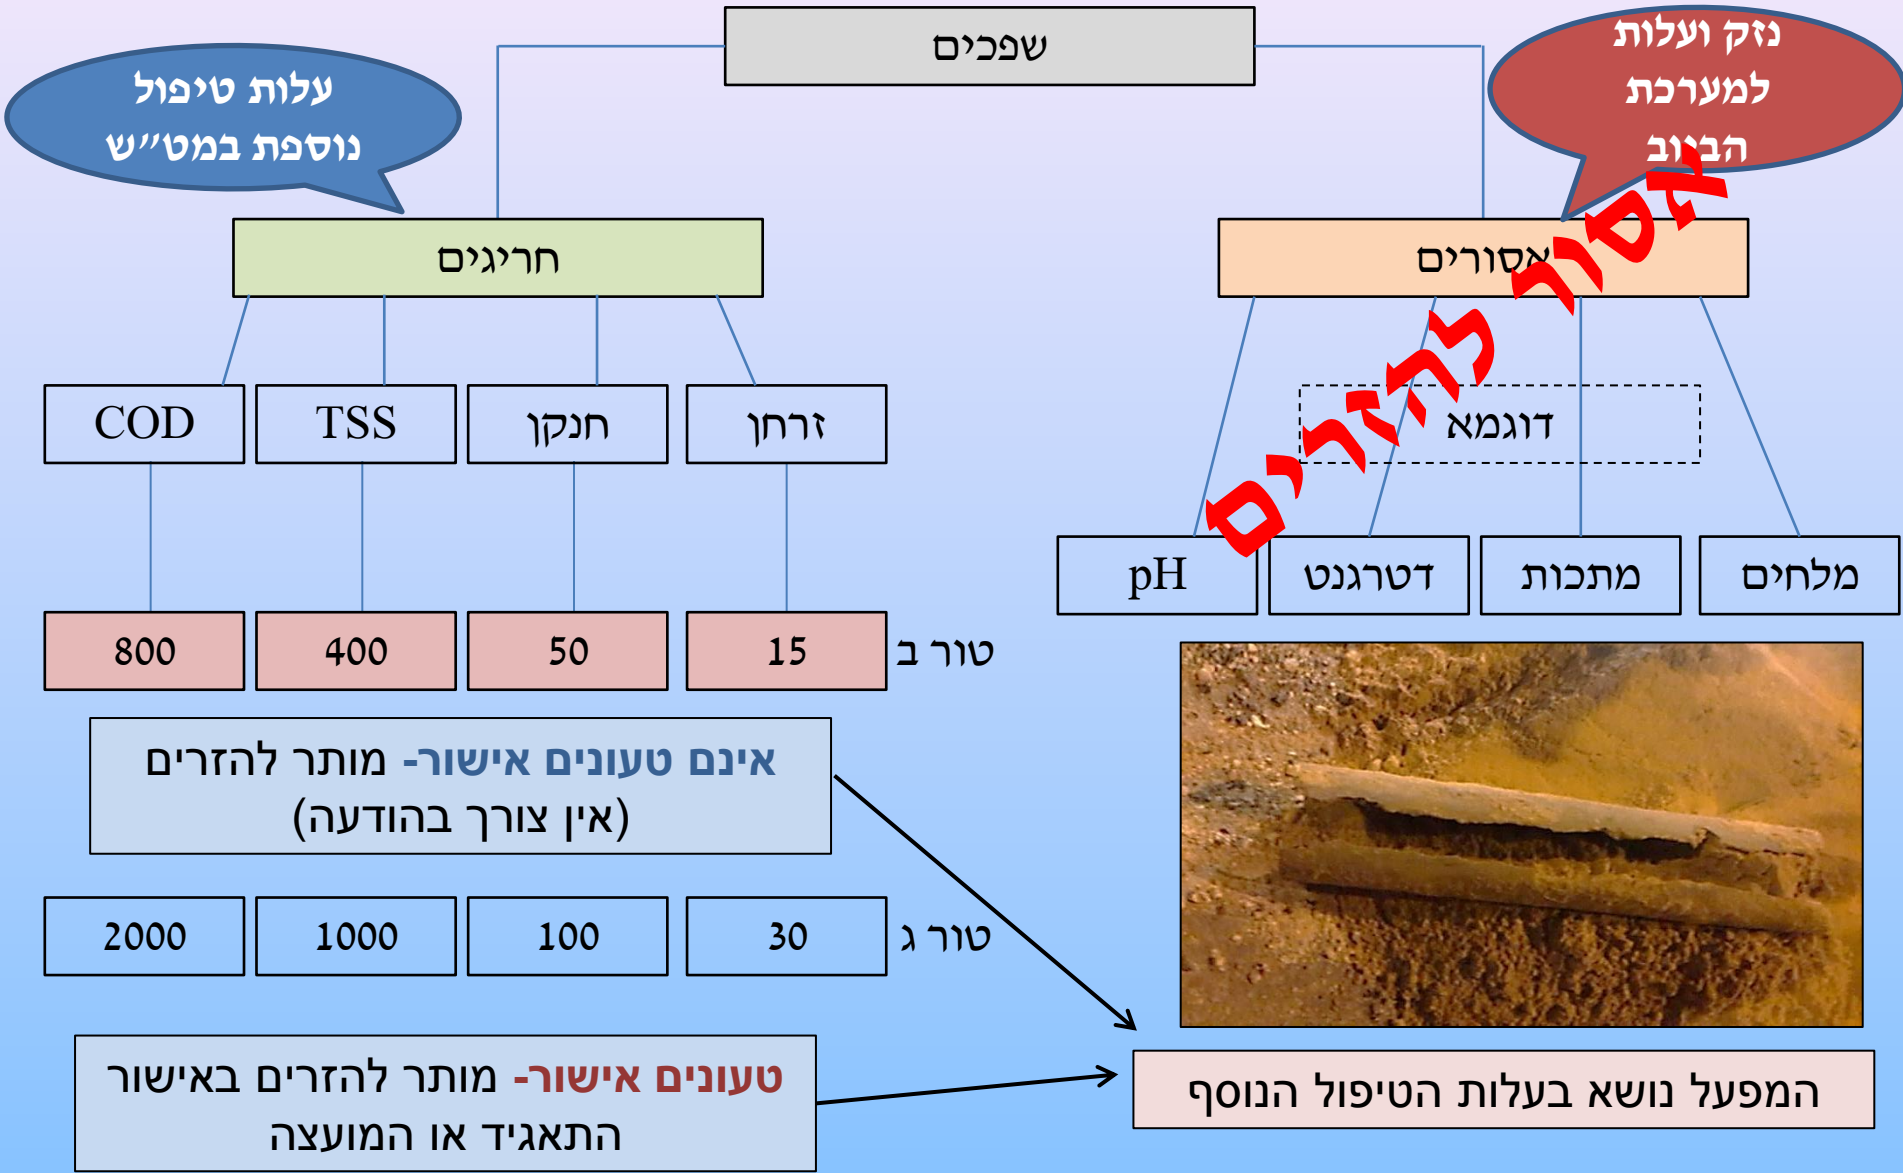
שפכים

עלות טיפול נוספת במט"ש

נזק ועלות למערכת הביוב

חריגים

אסורים

אסור להזרים

COD | TSS | חנקן | זרחן

דוגמא

pH | דטרגנט | מתכות | מלחים

800 | 400 | 50 | 15 טור ב

אינם טעונים אישור- מותר להזרים (אין צורך בהודעה)

2000 | 1000 | 100 | 30 טור ג

טעונים אישור- מותר להזרים באישור התאגיד או המועצה

המפעל נושא בעלות הטיפול הנוסף